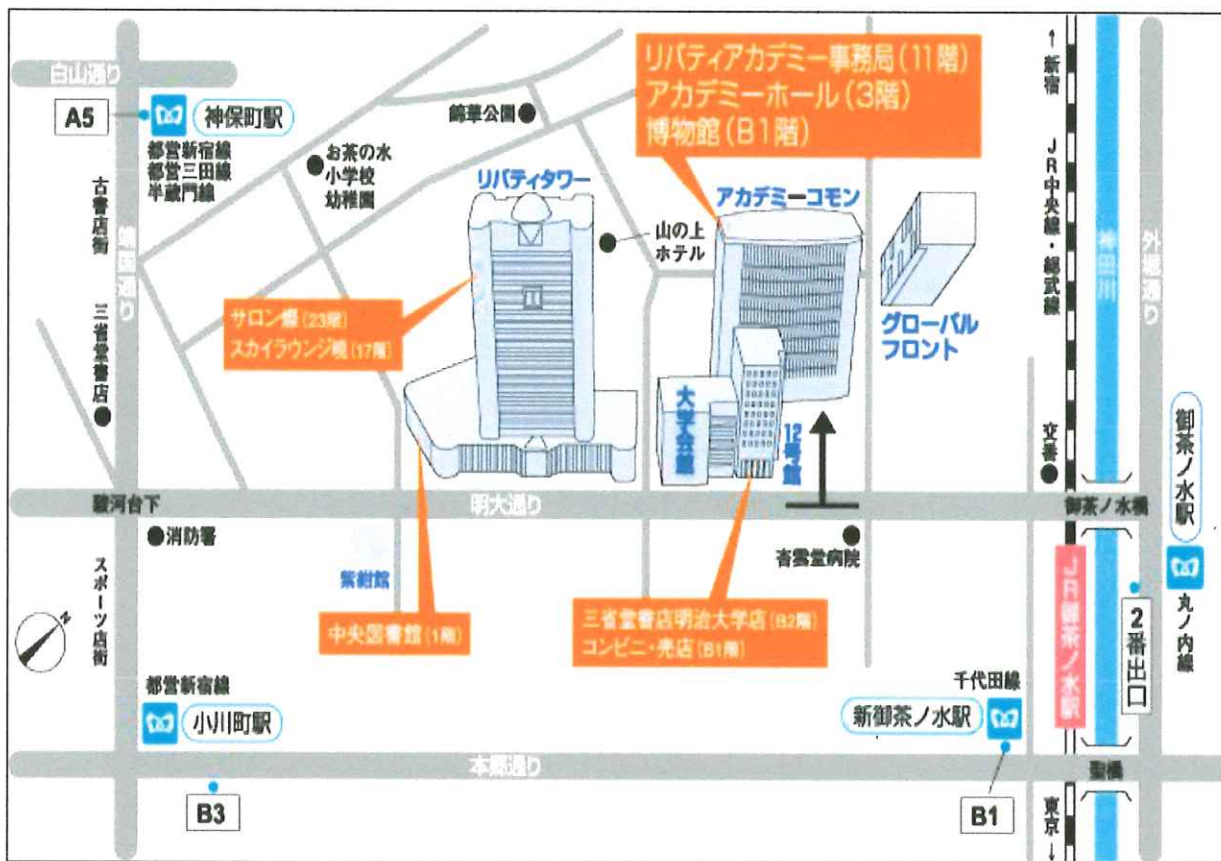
白山通り

A5

神保町駅

都営新宿線
都営三田線
半蔵門線

古書店街

靖国通り

三省堂書店

錦華公園

お茶の水
小学校
幼稚園

リバティタワー

山の上
ホテル

リバティアカデミー事務局（11階）
アカデミーホール（3階）
博物館（B1階）

アカデミーコモン

グローバル
フロント

サロン燦（23階）
スカイラウンジ暁（17階）

大学会館

12号館

↑新宿

JR中央線・総武線

神田川

外堀通り

交番

御茶ノ水駅

駿河台下

明大通り

御茶ノ水橋

消防署

紫紺館

杏雲堂病院

JR御茶ノ水駅

2番出口

丸ノ内線

スポーツ店街

中央図書館（1階）

三省堂書店明治大学店（B2階）
コンビニ・売店（B1階）

都営新宿線

小川町駅

千代田線

新御茶ノ水駅

本郷通り

聖橋

B3

B1

東京↓